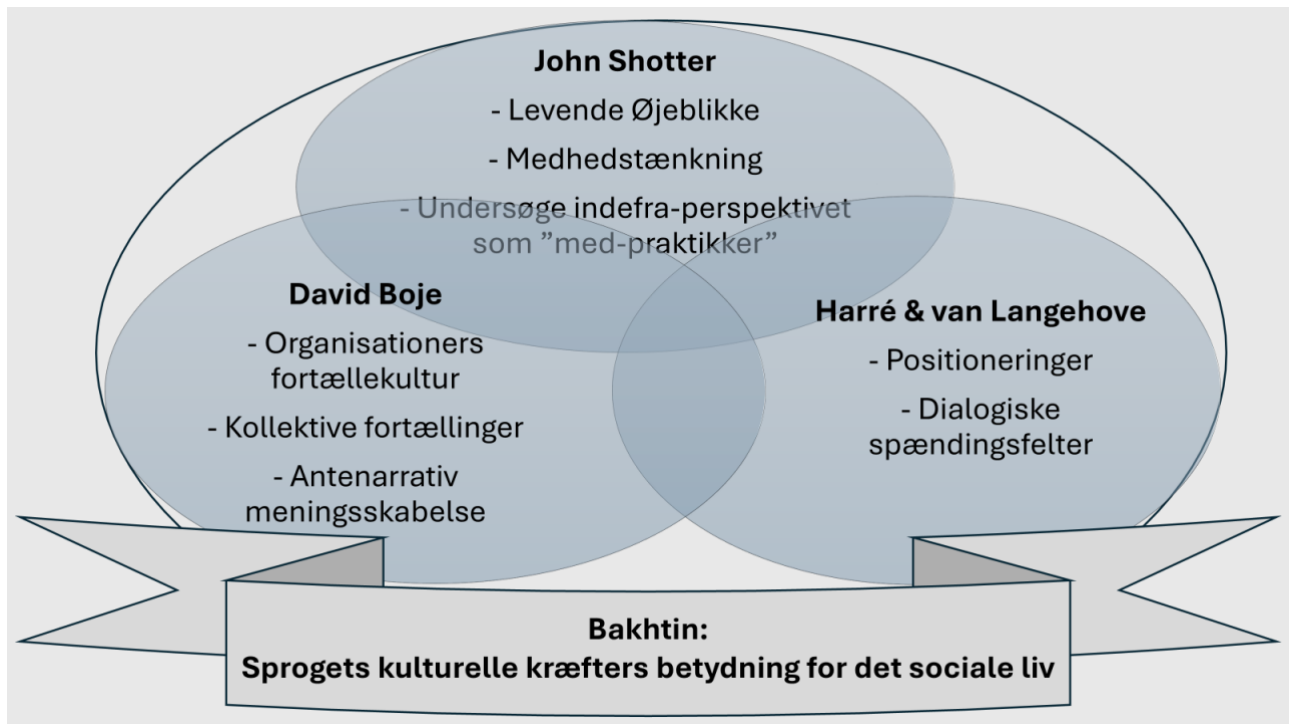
John Shotter

- Levende Øjeblikke

- Medhedstænkning

- Undersøge indefra-perspektivet som ”med-praktikker”

David Boje

- Organisationers fortællekultur

- Kollektive fortællinger

- Antenarrativ meningsskabelse

Harré & van Langehove

- Positioneringer

- Dialogiske spændingsfelter

Bakhtin:
Sprogets kulturelle kræfters betydning for det sociale liv